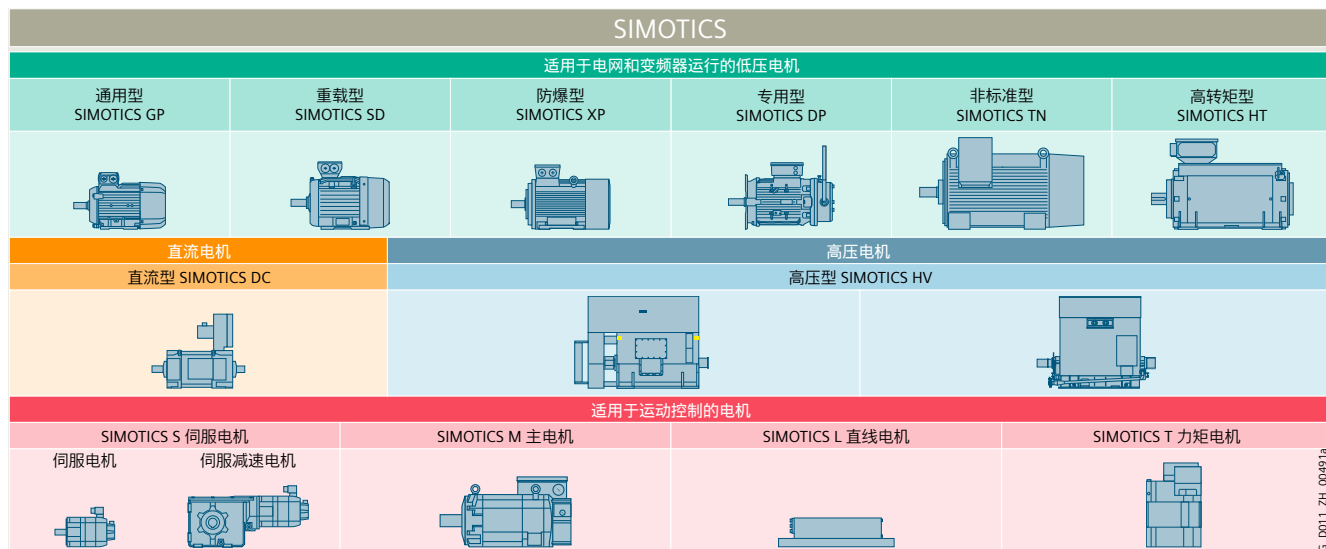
SIMOTICS

适用于电网和变频器运行的低压电机

| 通用型 SIMOTICS GP | 重载型 SIMOTICS SD | 防爆型 SIMOTICS XP | 专用型 SIMOTICS DP | 非标准型 SIMOTICS TN | 高转矩型 SIMOTICS HT |
|---|---|---|---|---|---|

直流电机

直流型 SIMOTICS DC

高压电机

高压型 SIMOTICS HV

适用于运动控制的电机

| SIMOTICS S 伺服电机 | SIMOTICS M 主电机 | SIMOTICS L 直线电机 | SIMOTICS T 力矩电机 |
|---|---|---|---|

伺服电机

伺服减速电机

G_D011_ZH_00491a